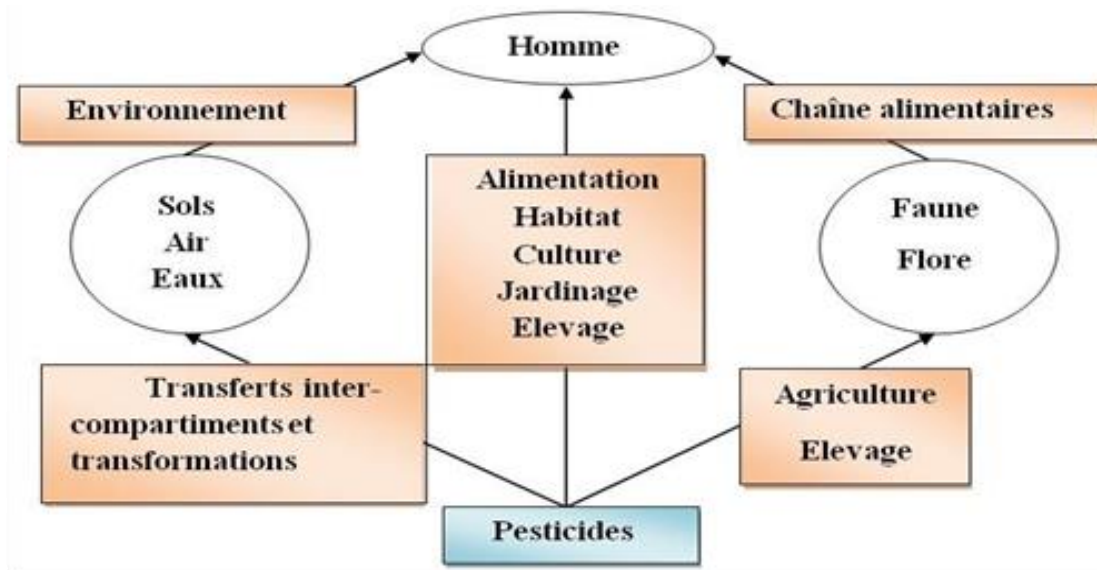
Homme

Environnement

Chaîne alimentaires

Sols
Air
Eaux

Alimentation
Habitat
Culture
Jardinage
Elevage

Faune
Flore

Transferts inter-compartiments et transformations

Agriculture
Elevage

Pesticides